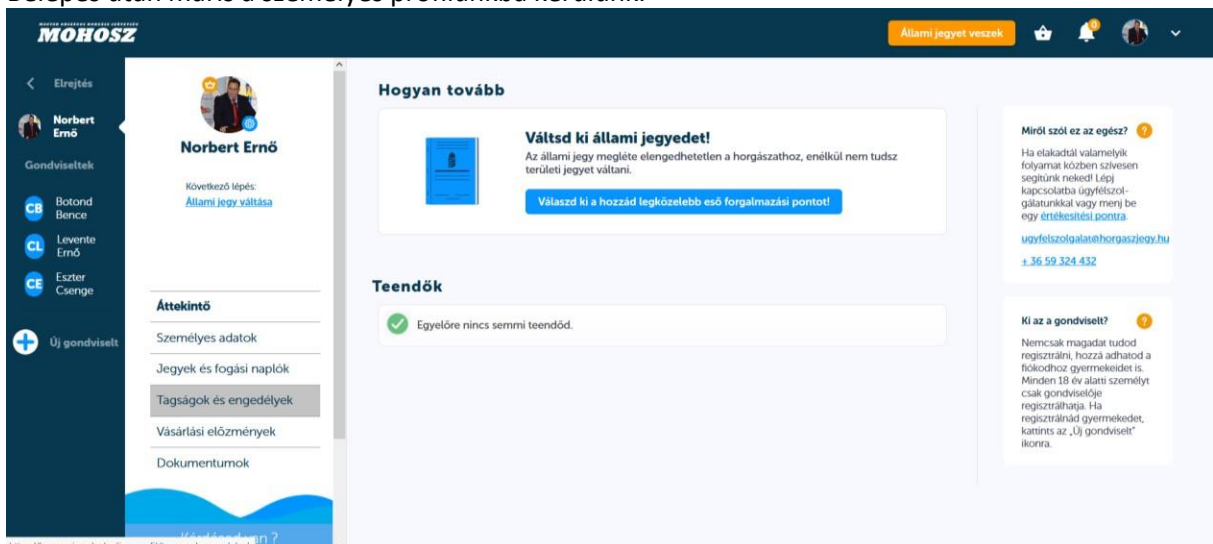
Belépés után máris a személyes profilunkba kerülünk.

MOHOSZ

Állami jegyet veszek

Elrejtés

Norbert Ernő

Gondviseltek

CB Botond Bence

CL Levente Ernő

CE Eszter Csenge

Új gondviselt

Norbert Ernő

Következő lépés:
Állami jegy váltása

Áttekintő

Személyes adatok

Jegyek és fogási naplók

Tagságok és engedélyek

Vásárlási előzmények

Dokumentumok

Kérdésed van?

Hogyan tovább

Váltsd ki állami jegyedet!

Az állami jegy megléte elengedhetetlen a horgászathoz, enélkül nem tudsz területi jegyet váltani.

Válaszd ki a hozzád legközelebb eső forgalmazási pontot!

Teendők

Egyelőre nincs semmi teendőd.

Miről szól ez az egész?

Ha elakadtál valamelyik folyamat közben szívesen segítünk neked! Lépj kapcsolatba ügyfélszolgálatunkkal vagy menj be egy értékesítési pontra.

ugyfelszolgalat@horgaszjegy.hu

+ 36 59 324 432

Ki az a gondviselt?

Nemcsak magadat tudod regisztrálni, hozzá adhatod a fiókodhoz gyermekeidet is. Minden 18 év alatti személyt csak gondviselője regisztrálhatja. Ha regisztrálnád gyermekedet, kattints az „Új gondviselt" ikonra.